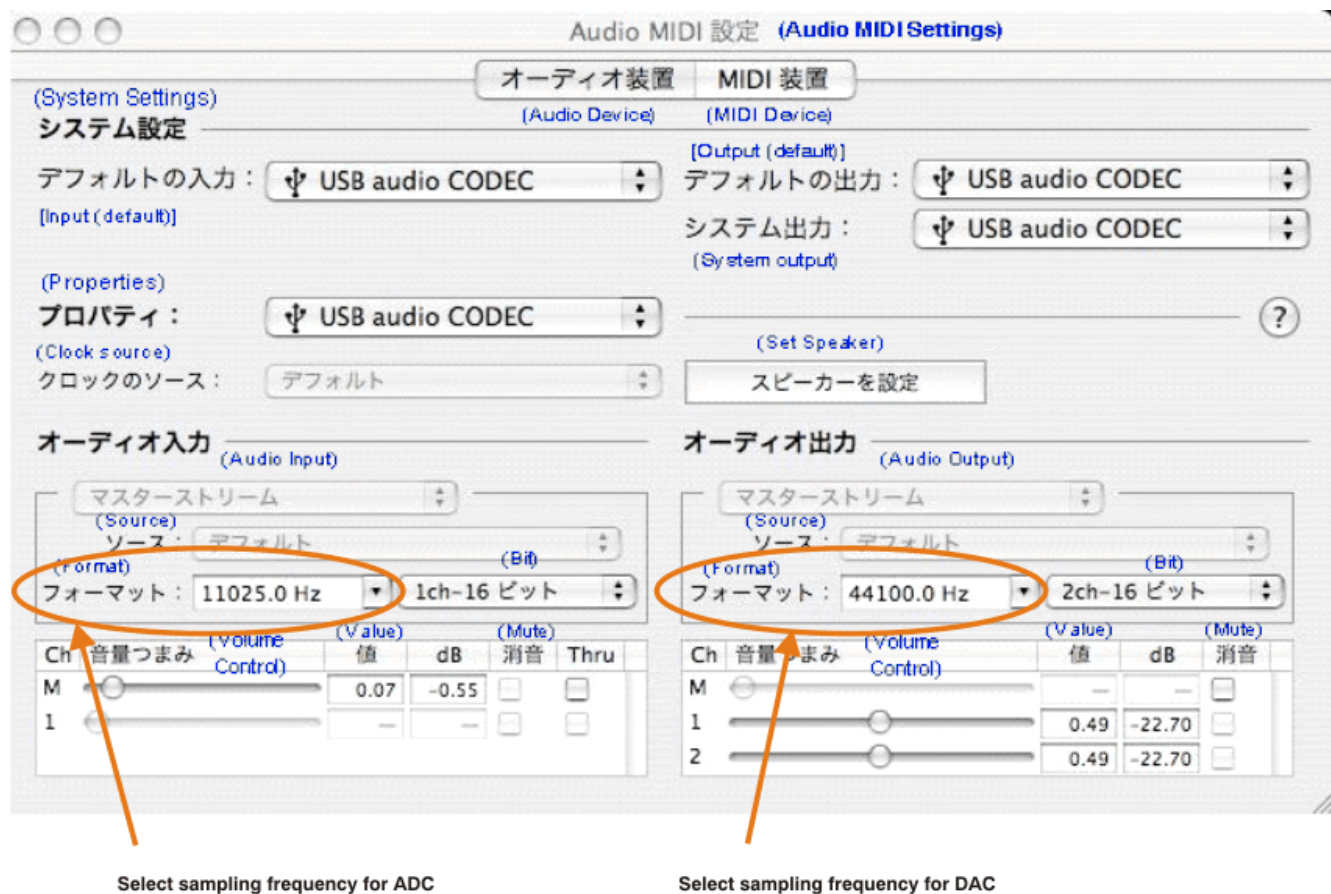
Audio MIDI 設定 (Audio MIDI Settings)

オーディオ装置 MIDI 装置
(Audio Device) (MIDI Device)

(System Settings)
システム設定

デフォルトの入力： USB audio CODEC
[Input (default)]

[Output (default)]
デフォルトの出力： USB audio CODEC

システム出力： USB audio CODEC
(System output)

(Properties)
プロパティ： USB audio CODEC

?

(Clock source)
クロックのソース： デフォルト

(Set Speaker)
スピーカーを設定

オーディオ入力
(Audio Input)

マスターストリーム
(Source)
ソース： デフォルト
(Format)
フォーマット： 11025.0 Hz
(Bit)
1ch-16 ビット

| Ch | 音量つまみ (Volume Control) | 値 (Value) | dB | 消音 (Mute) | Thru |
|---|---|---|---|---|---|
| M | | 0.07 | -0.55 | | |
| 1 | | — | — | | |

オーディオ出力
(Audio Output)

マスターストリーム
(Source)
ソース： デフォルト
(Format)
フォーマット： 44100.0 Hz
(Bit)
2ch-16 ビット

| Ch | 音量つまみ (Volume Control) | 値 (Value) | dB | 消音 (Mute) |
|---|---|---|---|---|
| M | | — | — | |
| 1 | | 0.49 | -22.70 | |
| 2 | | 0.49 | -22.70 | |

Select sampling frequency for ADC

Select sampling frequency for DAC